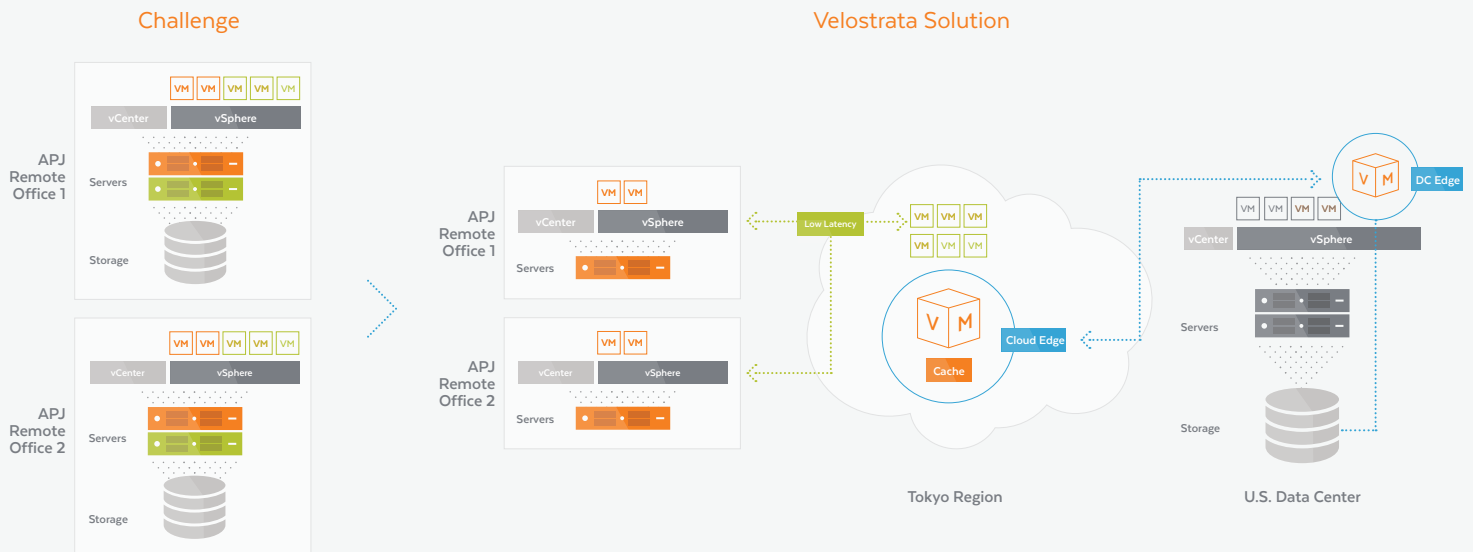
Challenge

Velostrata Solution

VM VM VM VM VM
vCenter vSphere
APJ Remote Office 1
Servers
Storage

VM VM VM VM VM
vCenter vSphere
APJ Remote Office 2
Servers
Storage

VM VM
vCenter vSphere
APJ Remote Office 1
Servers

VM VM
vCenter vSphere
APJ Remote Office 2
Servers

Low Latency

VM VM VM
VM VM VM

V M
Cache
Cloud Edge

Tokyo Region

V M
DC Edge
VM VM VM VM
vCenter vSphere
Servers
Storage

U.S. Data Center